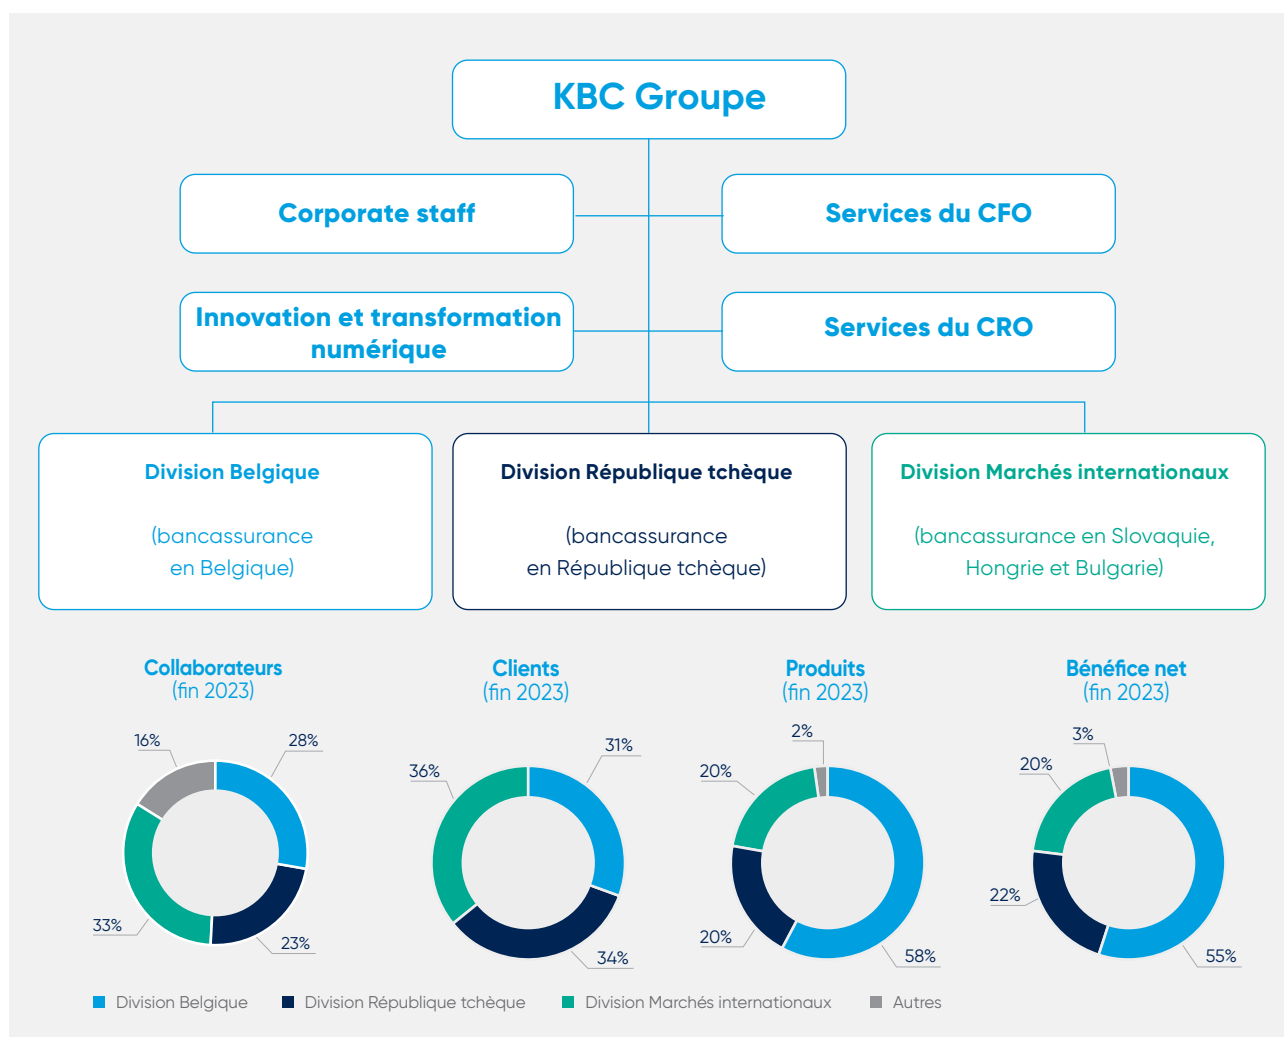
KBC Groupe

Corporate staff

Services du CFO

Innovation et transformation numérique

Services du CRO

Division Belgique

(bancassurance en Belgique)

Division République tchèque

(bancassurance en République tchèque)

Division Marchés internationaux

(bancassurance en Slovaquie, Hongrie et Bulgarie)

Collaborateurs
(fin 2023)

16%
28%
33%
23%

Clients
(fin 2023)

36%
31%
34%

Produits
(fin 2023)

2%
20%
20%
58%

Bénéfice net
(fin 2023)

3%
20%
22%
55%

Division Belgique
Division République tchèque
Division Marchés internationaux
Autres